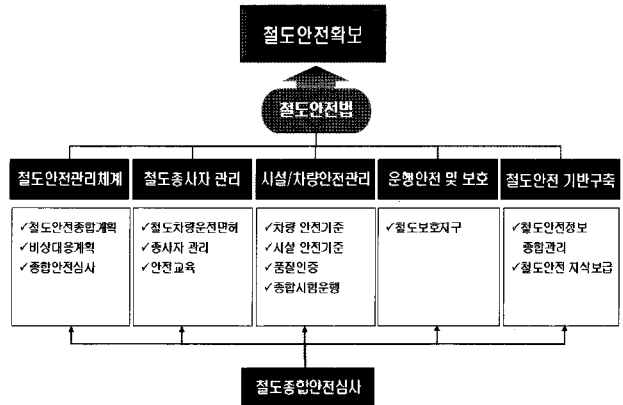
철도안전확보

철도안전법

철도안전관리체계

✓철도안전종합계획
✓비상대응계획
✓종합안전심사

철도종사자 관리

✓철도차량운전면허
✓종사자 관리
✓안전교육

시설/차량안전관리

✓차량 안전기준
✓시설 안전기준
✓품질인증
✓종합시험운행

운행안전 및 보호

✓철도보호지구

철도안전 기반구축

✓철도안전정보 종합관리
✓철도안전 지식보급

철도종합안전심사